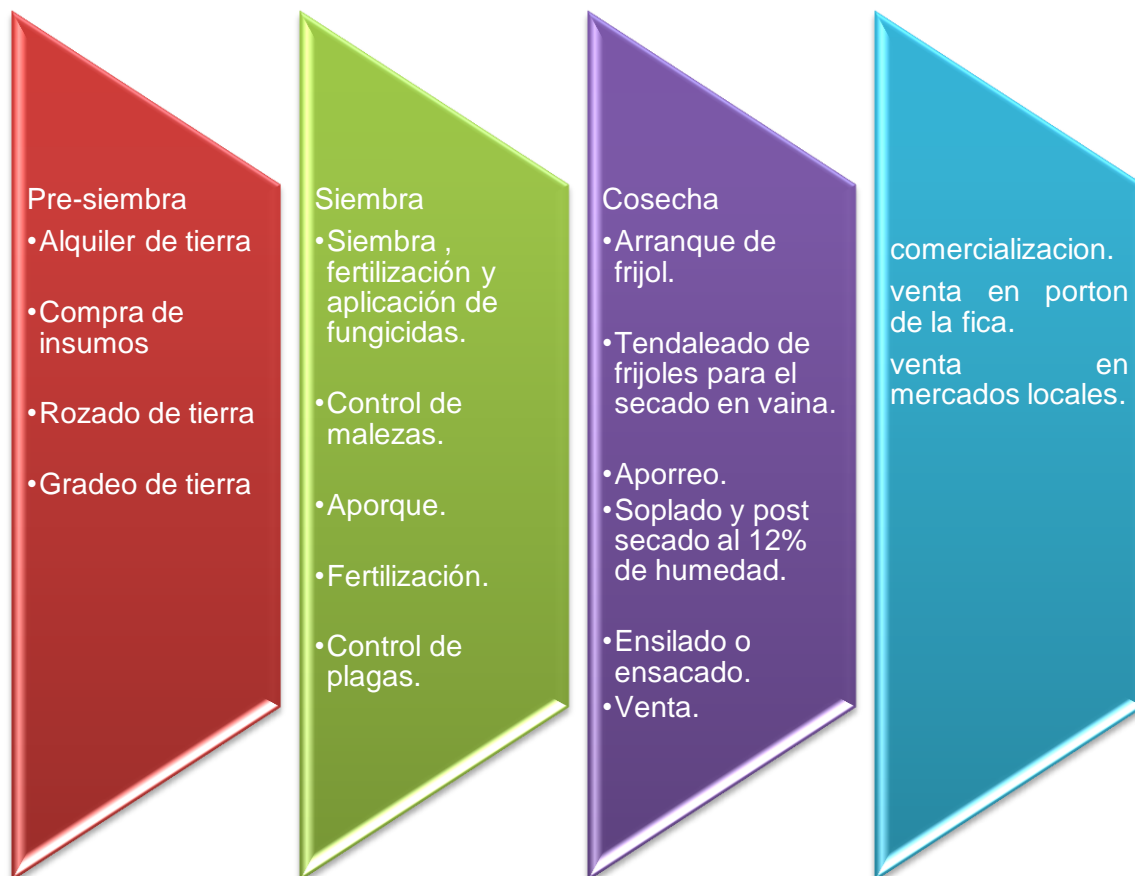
Pre-siembra

•Alquiler de tierra

•Compra de insumos

•Rozado de tierra

•Gradeo de tierra

Siembra

•Siembra , fertilización y aplicación de fungicidas.

•Control de malezas.

•Aporque.

•Fertilización.

•Control de plagas.

Cosecha

•Arranque de frijol.

•Tendaleado de frijoles para el secado en vaina.

•Aporreo.

•Soplado y post secado al 12% de humedad.

•Ensilado o ensacado.

•Venta.

comercializacion.

venta en porton de la fica.

venta en mercados locales.